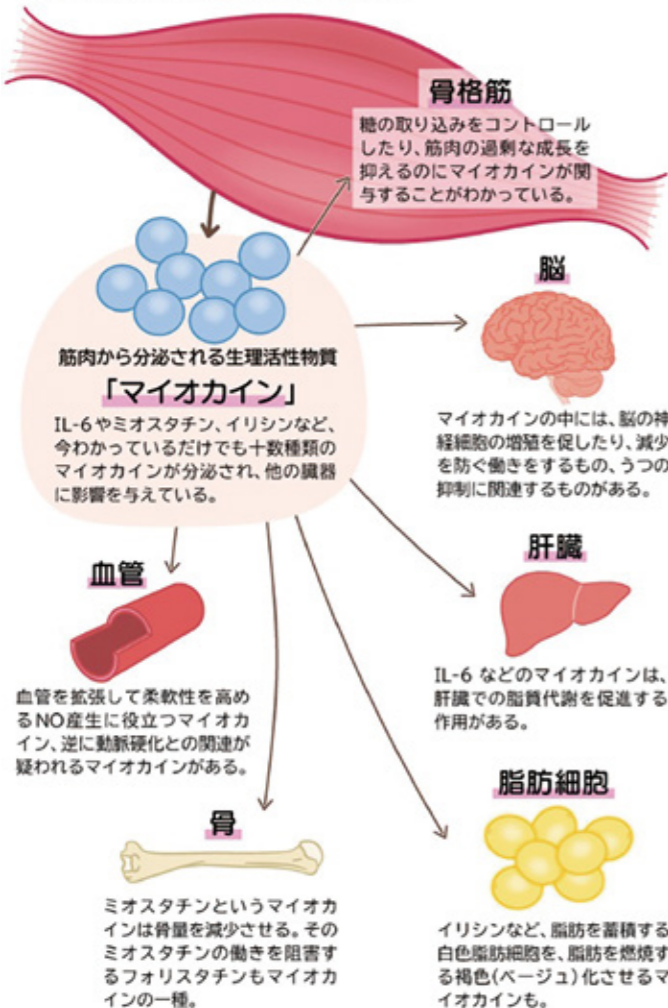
骨格筋

糖の取り込みをコントロールしたり、筋肉の過剰な成長を抑えるのにマイオカインが関与することがわかっている。

筋肉から分泌される生理活性物質

「マイオカイン」

IL-6やミオスタチン、イリシンなど、今わかっているだけでも十数種類のマイオカインが分泌され、他の臓器に影響を与えている。

脳

マイオカインの中には、脳の神経細胞の増殖を促したり、減少を防ぐ働きをするもの、うつの抑制に関連するものがある。

肝臓

IL-6 などのマイオカインは、肝臓での脂質代謝を促進する作用がある。

血管

血管を拡張して柔軟性を高めるNO産生に役立つマイオカイン、逆に動脈硬化との関連が疑われるマイオカインがある。

骨

ミオスタチンというマイオカインは骨量を減少させる。そのミオスタチンの働きを阻害するフォリスタチンもマイオカインの一種。

脂肪細胞

イリシンなど、脂肪を蓄積する白色脂肪細胞を、脂肪を燃焼する褐色(ベージュ)化させるマイオカインも。